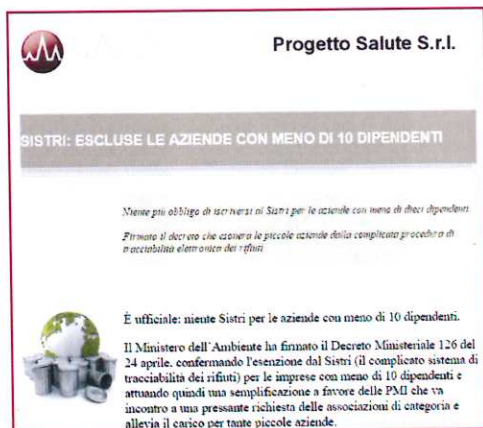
Progetto Salute S.r.l.

SISTRI: ESCLUSE LE AZIENDE CON MENO DI 10 DIPENDENTI

Niente più obbligo di iscriversi al Sistri per le aziende con meno di dieci dipendenti

Firmato il decreto che esonera le piccole aziende dalla complicata procedura di tracciabilità elettronica dei rifiuti

È ufficiale: niente Sistri per le aziende con meno di 10 dipendenti.

Il Ministero dell'Ambiente ha firmato il Decreto Ministeriale 126 del 24 aprile, confermando l'esenzione dal Sistri (il complicato sistema di tracciabilità dei rifiuti) per le imprese con meno di 10 dipendenti e attuando quindi una semplificazione a favore delle PMI che va incontro a una pressante richiesta delle associazioni di categoria e allevia il carico per tante piccole aziende.